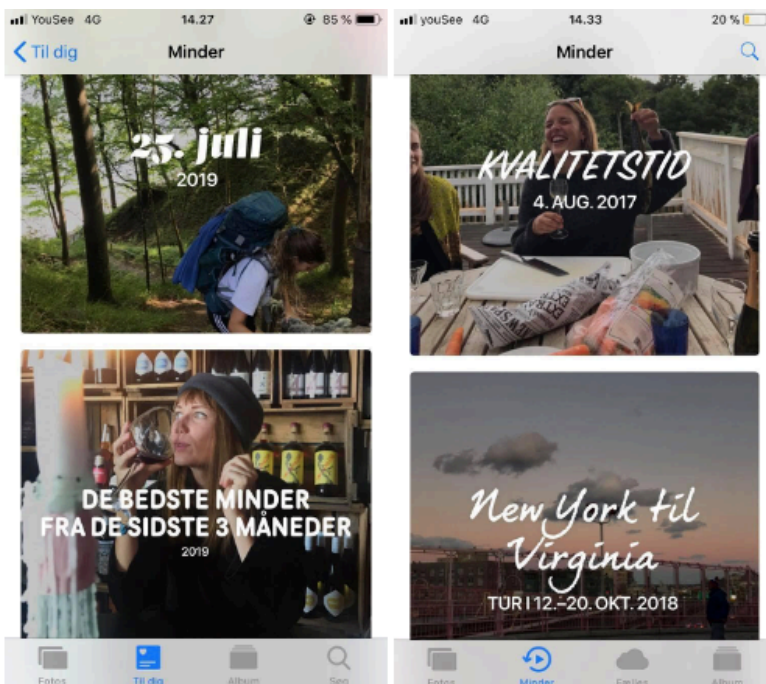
YouSee 4G 14.27 85 %

Til dig

Minder

23. juli
2019

DE BEDSTE MINDER
FRA DE SIDSTE 3 MÅNEDER
2019

Fotos Til dig Album Søg

youSee 4G 14.33 20 %

Minder

KVALITETSTID
4. AUG. 2017

New York til Virginia
TUR I 12.–20. OKT. 2018

Fotos Minder Fælles Album